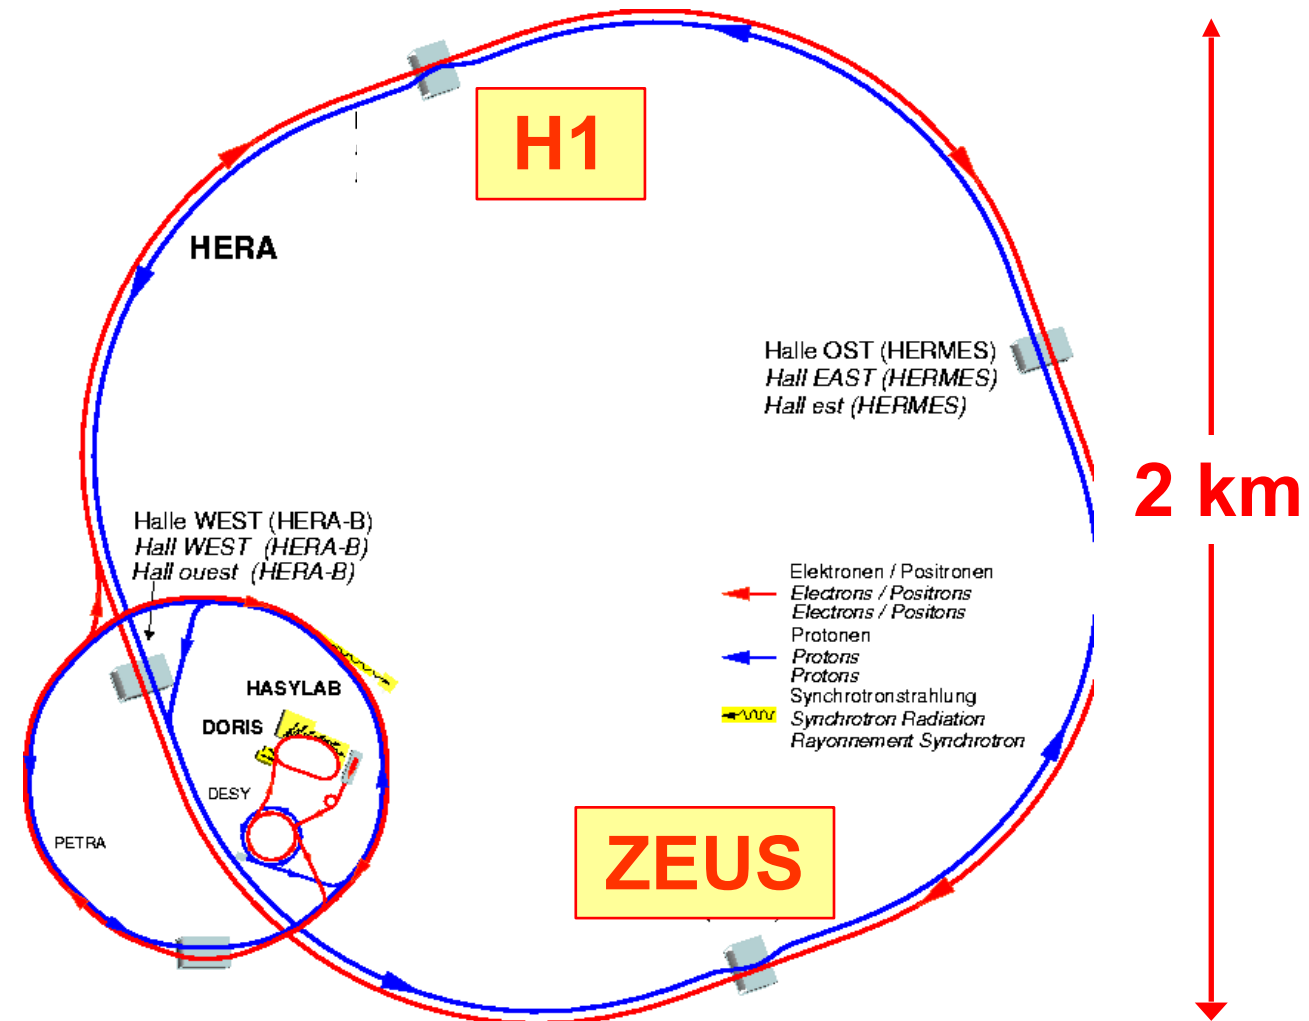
H1

2 km

HERA

Halle OST (HERMES)
Hall EAST (HERMES)
Hall est (HERMES)

Halle WEST (HERA-B)
Hall WEST (HERA-B)
Hall ouest (HERA-B)

Elektronen / Positronen
Electrons / Positrons
Electrons / Positons
Protonen
Protons
Protons
Synchrotronstrahlung
Synchrotron Radiation
Rayonnement Synchrotron

HASYLAB

DORIS

DESY

PETRA

ZEUS